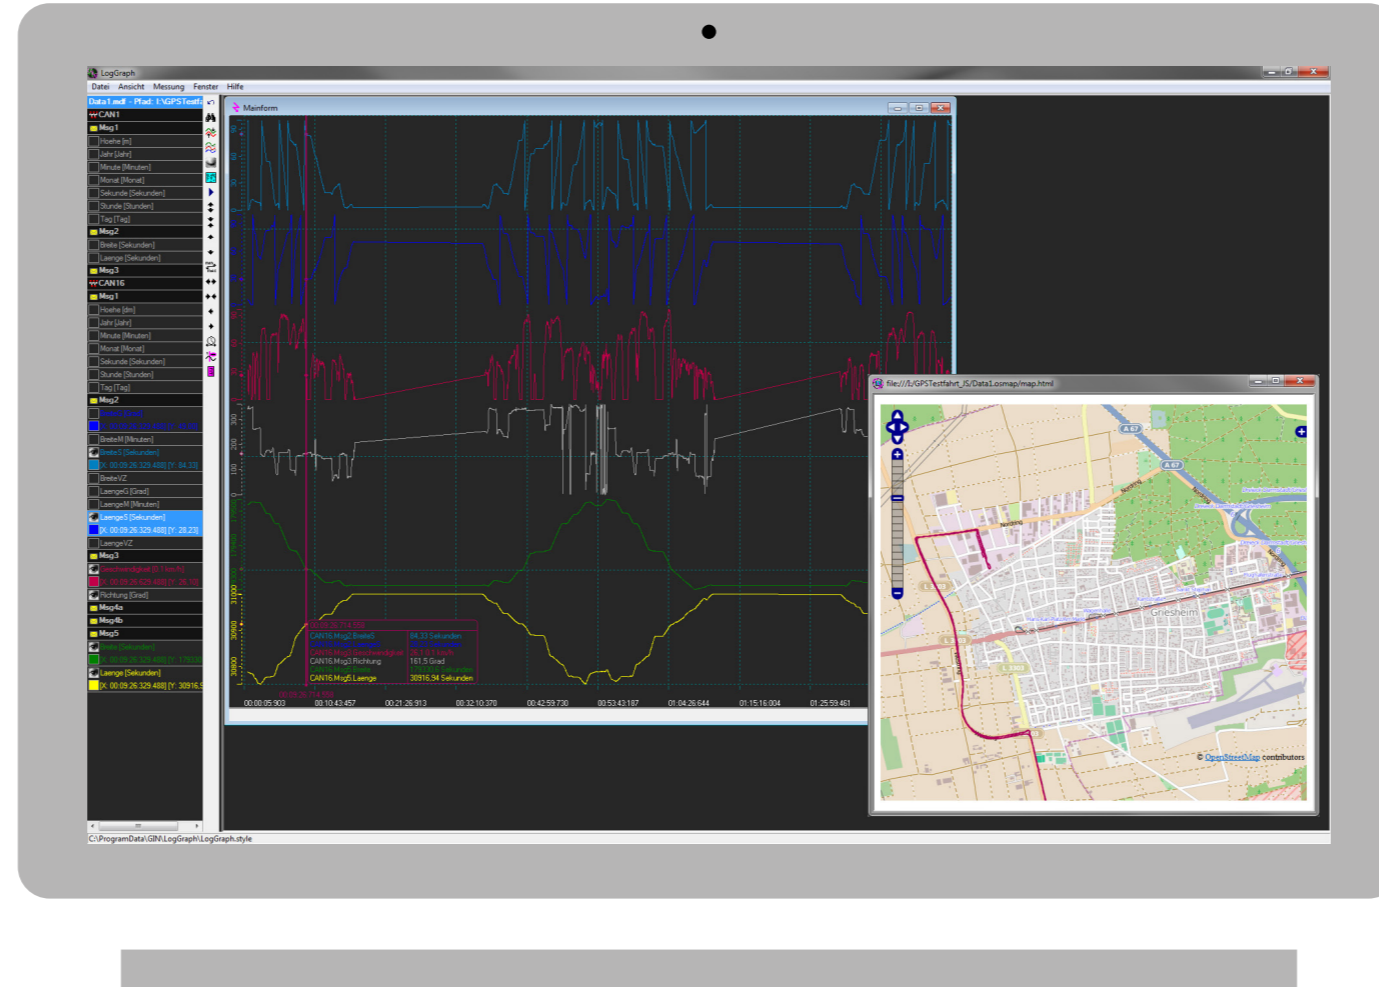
LogGraph

Datei Ansicht Messung Fenster Hilfe

Data1.mdf - Pfad: I:\GPSTestfa

CAN1
Msg1
Hoehe [m]
Jahr [Jahr]
Minute [Minuten]
Monat [Monat]
Sekunde [Sekunden]
Stunde [Stunden]
Tag [Tag]
Msg2
Breite [Sekunden]
Laenge [Sekunden]
Msg3
CAN16
Msg1
Hoehe [dm]
Jahr [Jahr]
Minute [Minuten]
Monat [Monat]
Sekunde [Sekunden]
Stunde [Stunden]
Tag [Tag]
Msg2
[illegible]
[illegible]
BreiteM [Minuten]
BreiteS [Sekunden]
X: 00:09:26.329.488] [Y: 84.33]
BreiteVZ
LaengeG [Grad]
LaengeM [Minuten]
LaengeS [Sekunden]
[X: 00:09:26.329.488] [Y: 28.23]
LaengeVZ
Msg3
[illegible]
[X: 00:09:26.329.488] [Y: 26.10]
Richtung [Grad]
Msg4a
Msg4b
Msg5
Breite [Sekunden]
[X: 00:09:26.329.488] [Y: 17933]
Laenge [Sekunden]
[X: 00:09:26.329.488] [Y: 30916.5

Mainform

CAN16.Msg2.BreiteS 84.33 Sekunden
CAN16.Msg3.Geschwindigkeit 26.10 km/h
CAN16.Msg3.Richtung 161.5 Grad
CAN16.Msg5.Laenge 30916.94 Sekunden

00:00:05:903 00:10:43:457 00:21:26:913 00:32:10:370 00:42:59:730 00:53:43:187 01:04:26:644 01:15:16:004 01:25:53:461

file:///I:/GPSTestfahrt_IS/Data1.osmap/map.html

A 67
Griesheim
© OpenStreetMap contributors

C:\ProgramData\GIN\LogGraph\LogGraph.style